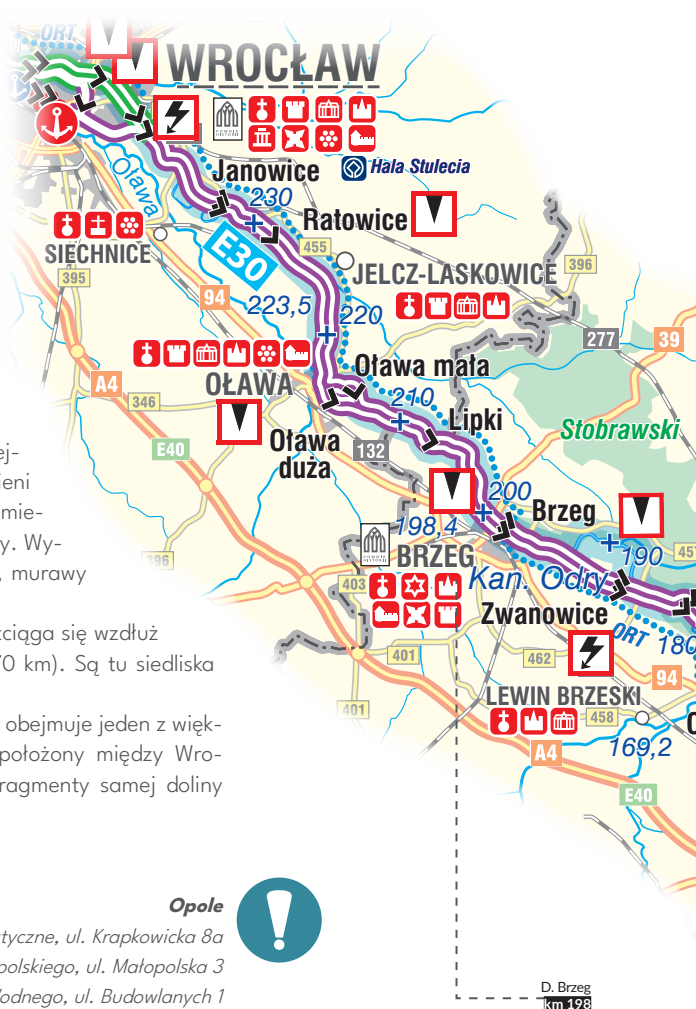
ORT
WROCŁAW
Hala Stulecia
Janowice
230
Ratowice
Oława
SIECHNICE
395
E30
455
JELCZ-LASKOWICE
396
223,5
220
94
277
39
A4
346
OŁAWA
Oława mała
210
Lipki
Stobrawski
E40
Oława duża
132
200
Brzeg
198,4
BRZEG
190
457
403
Kan. Odry
Zwanowice
ORT
180
401
462
94
401
LEWIN BRZESKI
458
169,2
A4
E40
D. Brzeg km 198

ej-
eni
mie-
y. Wy-
, murawy

ciąga się wzdłuż
70 km). Są tu siedliska

obejmuje jeden z więk-
położony między Wro-
fragmenty samej doliny

Opole
tyczne, ul. Krapkowicka 8a
polskiego, ul. Małopolska 3
odnego, ul. Budowlanych 1